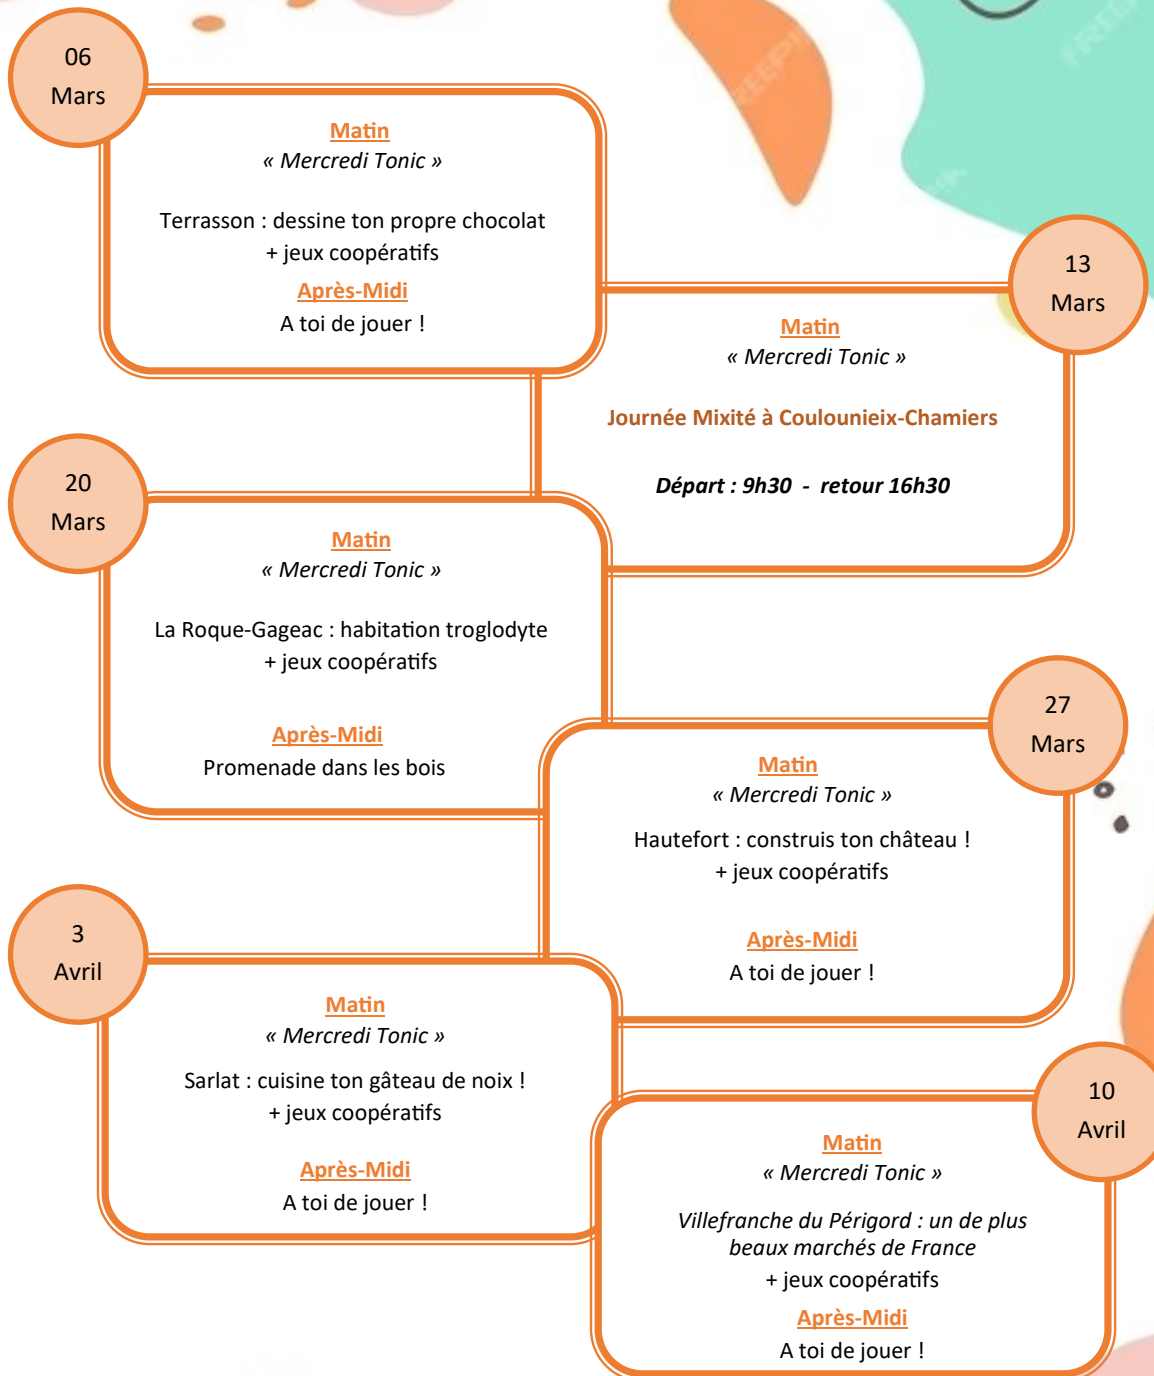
06
Mars

Matin
« Mercredi Tonic »

Terrasson : dessine ton propre chocolat
+ jeux coopératifs

Après-Midi
A toi de jouer !

13
Mars

Matin
« Mercredi Tonic »

Journée Mixité à Coulounieix-Chamiers

Départ : 9h30 - retour 16h30

20
Mars

Matin
« Mercredi Tonic »

La Roque-Gageac : habitation troglodyte
+ jeux coopératifs

Après-Midi
Promenade dans les bois

27
Mars

Matin
« Mercredi Tonic »

Hautefort : construis ton château !
+ jeux coopératifs

Après-Midi
A toi de jouer !

3
Avril

Matin
« Mercredi Tonic »

Sarlat : cuisine ton gâteau de noix !
+ jeux coopératifs

Après-Midi
A toi de jouer !

10
Avril

Matin
« Mercredi Tonic »

Villefranche du Périgord : un de plus beaux marchés de France
+ jeux coopératifs

Après-Midi
A toi de jouer !